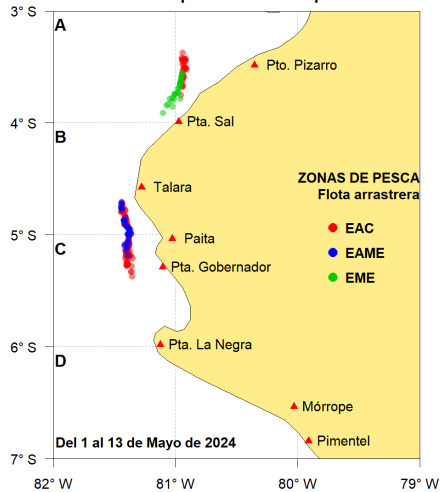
3° S
A
Pto. Pizarro
4° S
Pta. Sal
B
Talara
ZONAS DE PESCA
Flota arrastrera
5° S
Paita
EAC
C
EAME
Pta. Gobernador
EME
6° S
Pta. La Negra
D
Mórrope
Del 1 al 13 de Mayo de 2024
Pimentel
7° S
82° W
81° W
80° W
79° W